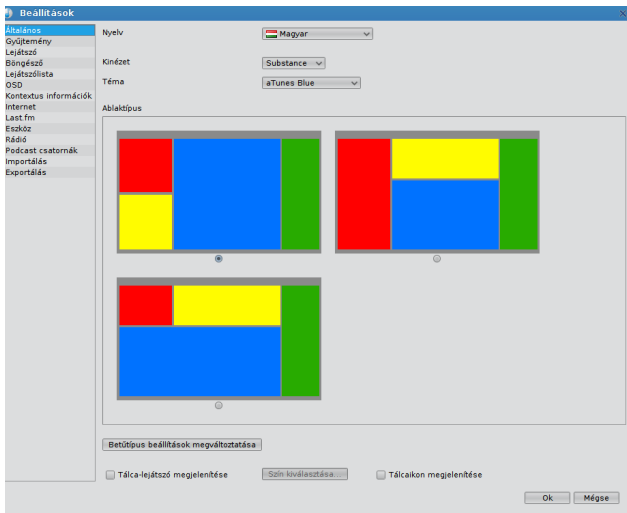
Beállítások

Általános
Gyűjtemény
Lejátszó
Böngésző
Lejátszólista
OSD
Kontextus információk
Internet
Last.fm
Eszköz
Rádió
Podcast csatornák
Importálás
Exportálás

Nyelv
Magyar

Kinézet
Substance

Téma
aTunes Blue

Ablaktípus

Betűtípus beállítások megváltoztatása

Tálca-lejátszó megjelenítése
Szín kiválasztása...
Tálcaikon megjelenítése

Ok
Mégse